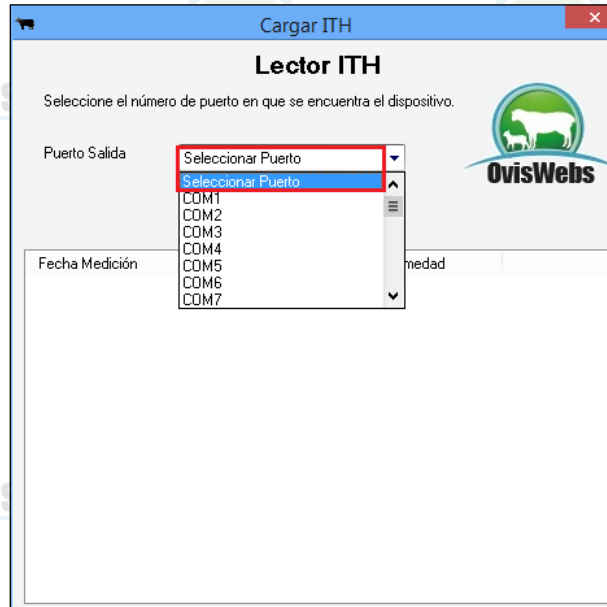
Cargar ITH

Lector ITH

Seleccione el número de puerto en que se encuentra el dispositivo.

OvisWebs

Puerto Salida

Seleccionar Puerto

Seleccionar Puerto
COM1
COM2
COM3
COM4
COM5
COM6
COM7

Fecha Medición

medad